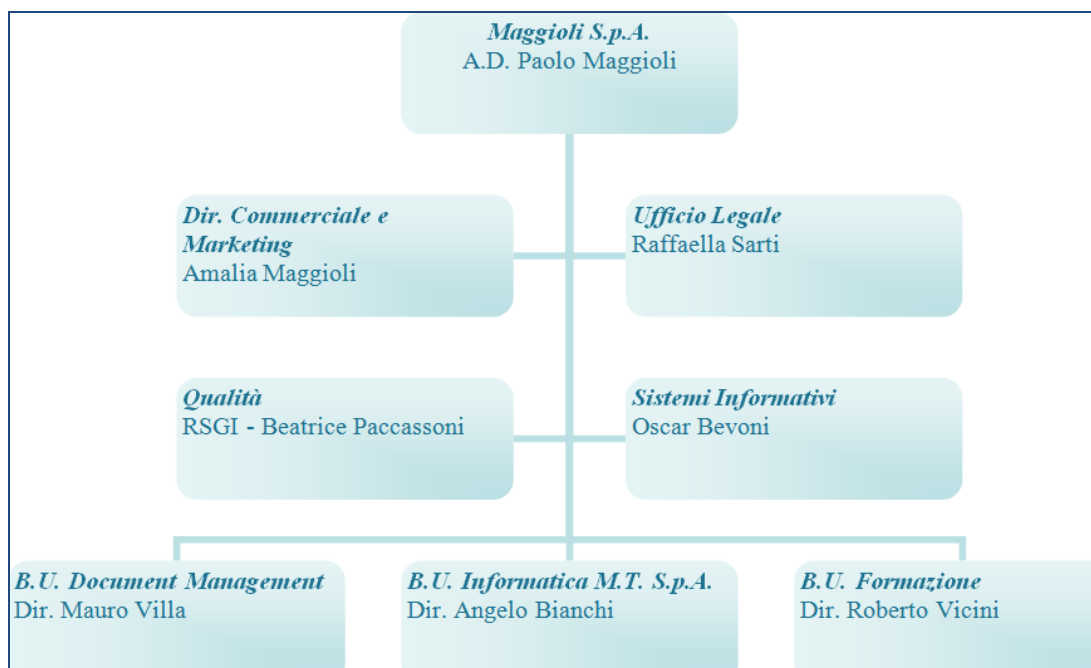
Maggioli S.p.A.
A.D. Paolo Maggioli

Dir. Commerciale e Marketing
Amalia Maggioli

Ufficio Legale
Raffaella Sarti

Qualità
RSGI - Beatrice Paccassoni

Sistemi Informativi
Oscar Bevoni

B.U. Document Management
Dir. Mauro Villa

B.U. Informatica M.T. S.p.A.
Dir. Angelo Bianchi

B.U. Formazione
Dir. Roberto Vicini